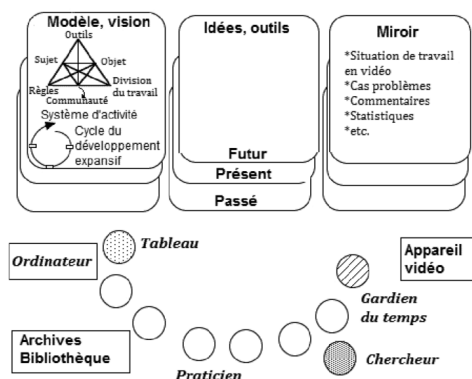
Modèle, vision

Outils
Sujet
Objet
Règles
Communauté
Division du travail
Système d'activité
Cycle du développement expansif

Idées, outils

Futur
Présent
Passé

Miroir

*Situation de travail en vidéo
*Cas problèmes
*Commentaires
*Statistiques
*etc.

Tableau

Ordinateur

Appareil vidéo

Gardien du temps

Archives Bibliothèque

Chercheur

Praticien